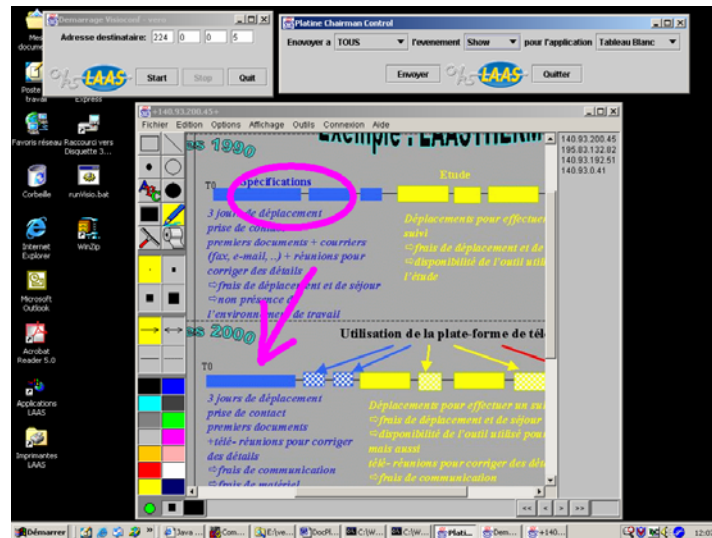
Demarrage Visioconf - vers

Adresse destinataire: 224 0 0 5

LAAS

Start Stop Quit

Platine Chairman Control

Envoyer a TOUS l'evenement Show pour l'application Tableau Blanc

Envoyer LAAS Quitter

Mes documents

Poste de travail

Express

Favoris reseau

Raccourci vers Disquette 3...

Corbeille

runVisio.bat

Internet Explorer

WinZip

Microsoft Outlook

Acrobat Reader 5.0

Applications LAAS

Imprimantes LAAS

+140.93.200.45+

Fichier Edition Options Affichage Outils Connexion Aide

140.93.200.45
195.83.132.82
140.93.192.51
140.93.0.41

Exemple : LAAS/TERIM

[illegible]s 1990

T0

Spécifications

Etude

3 jours de déplacement
prise de contact
premiers documents + courriers (fax, e-mail, ..) + réunions pour corriger des détails
⇨frais de déplacement et de séjour
⇨non présence d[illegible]
l'environnement de travail

Déplacements pour effectuer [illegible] suivi
⇨frais de déplacement et de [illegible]
⇨disponibilité de l'outil utili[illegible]
l'étude

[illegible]s 2000

Utilisation de la plate-forme de télé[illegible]

T0

3 jours de déplacement
prise de contact
premiers documents
+télé- réunions pour corriger des détails
⇨frais de communication
⇨frais de matériel

Déplacements pour effectuer un sui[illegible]
⇨frais de déplacement et de séjour
⇨disponibilité de l'outil utilisé pou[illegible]
mais aussi
télé- réunions pour corriger des dét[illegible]
⇨frais de communication

Démarrer Java ... Com... E:\ve... DocPl... C:\W... C:\W... Plati... Dem... +140... 12:0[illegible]